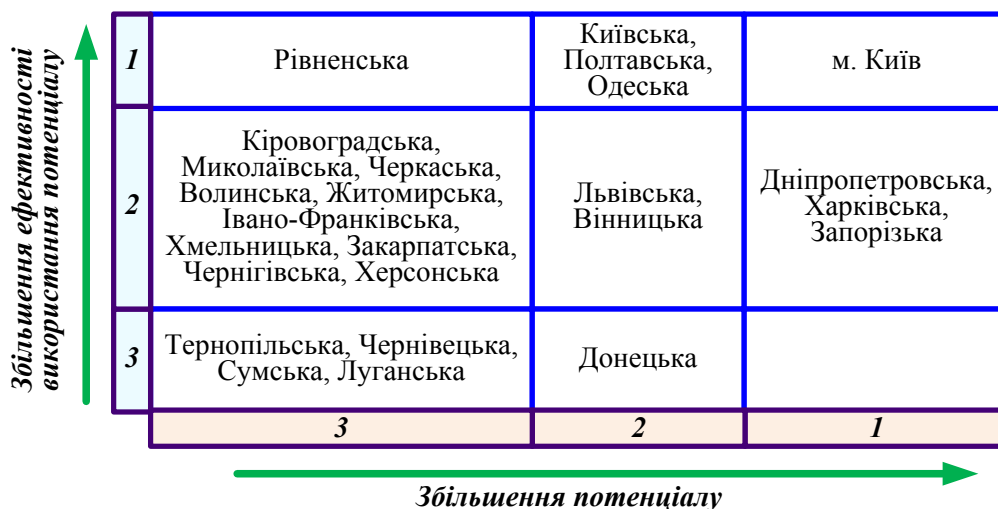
Збільшення ефективності використання потенціалу

| 1 | Рівненська | Київська, Полтавська, Одеська | м. Київ |
|---|---|---|---|
| 2 | Кіровоградська, Миколаївська, Черкаська, Волинська, Житомирська, Івано-Франківська, Хмельницька, Закарпатська, Чернігівська, Херсонська | Львівська, Вінницька | Дніпропетровська, Харківська, Запорізька |
| 3 | Тернопільська, Чернівецька, Сумська, Луганська | Донецька | |
| | 3 | 2 | 1 |

Збільшення потенціалу